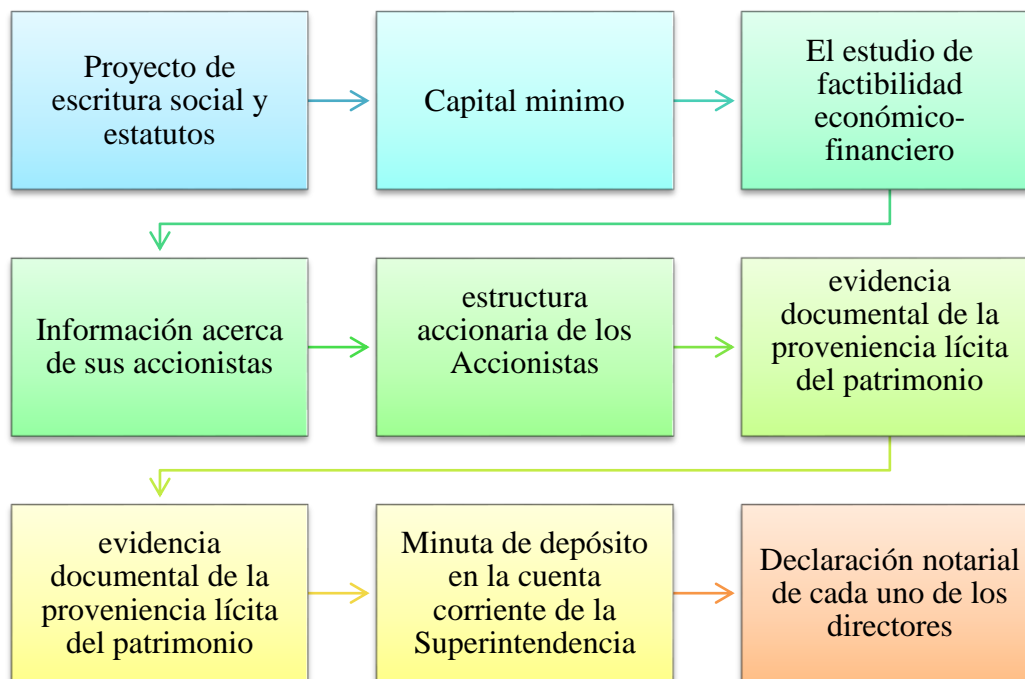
Proyecto de escritura social y estatutos

Capital minimo

El estudio de factibilidad económico-financiero

Información acerca de sus accionistas

estructura accionaria de los Accionistas

evidencia documental de la proveniencia lícita del patrimonio

evidencia documental de la proveniencia lícita del patrimonio

Minuta de depósito en la cuenta corriente de la Superintendencia

Declaración notarial de cada uno de los directores